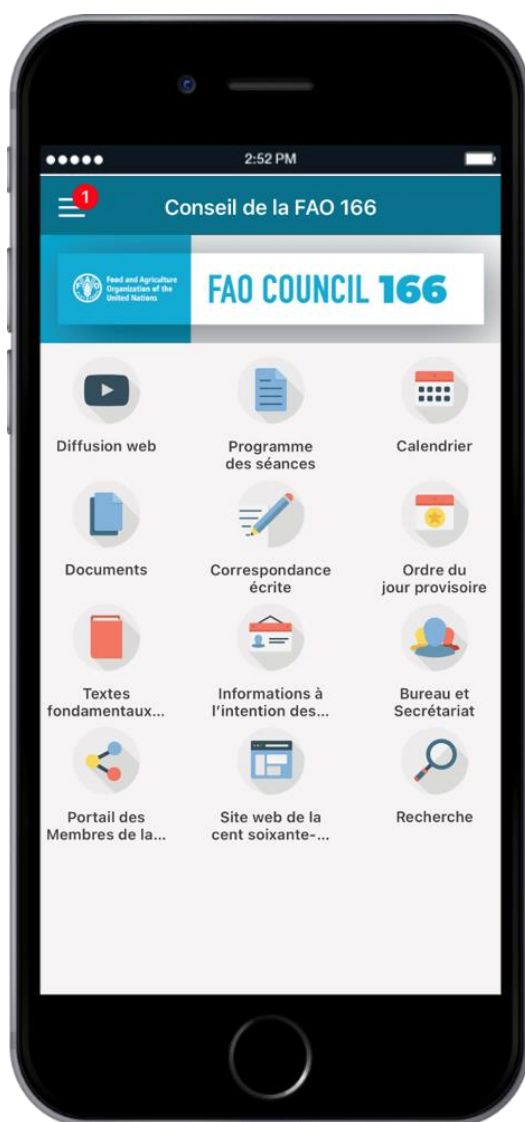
2:52 PM

1

Conseil de la FAO 166

Food and Agriculture Organization of the United Nations

FAO COUNCIL 166

Diffusion web

Programme des séances

Calendrier

Documents

Correspondance écrite

Ordre du jour provisoire

Textes fondamentaux...

Informations à l'intention des...

Bureau et Secrétariat

Portail des Membres de la...

Site web de la cent soixante-...

Recherche